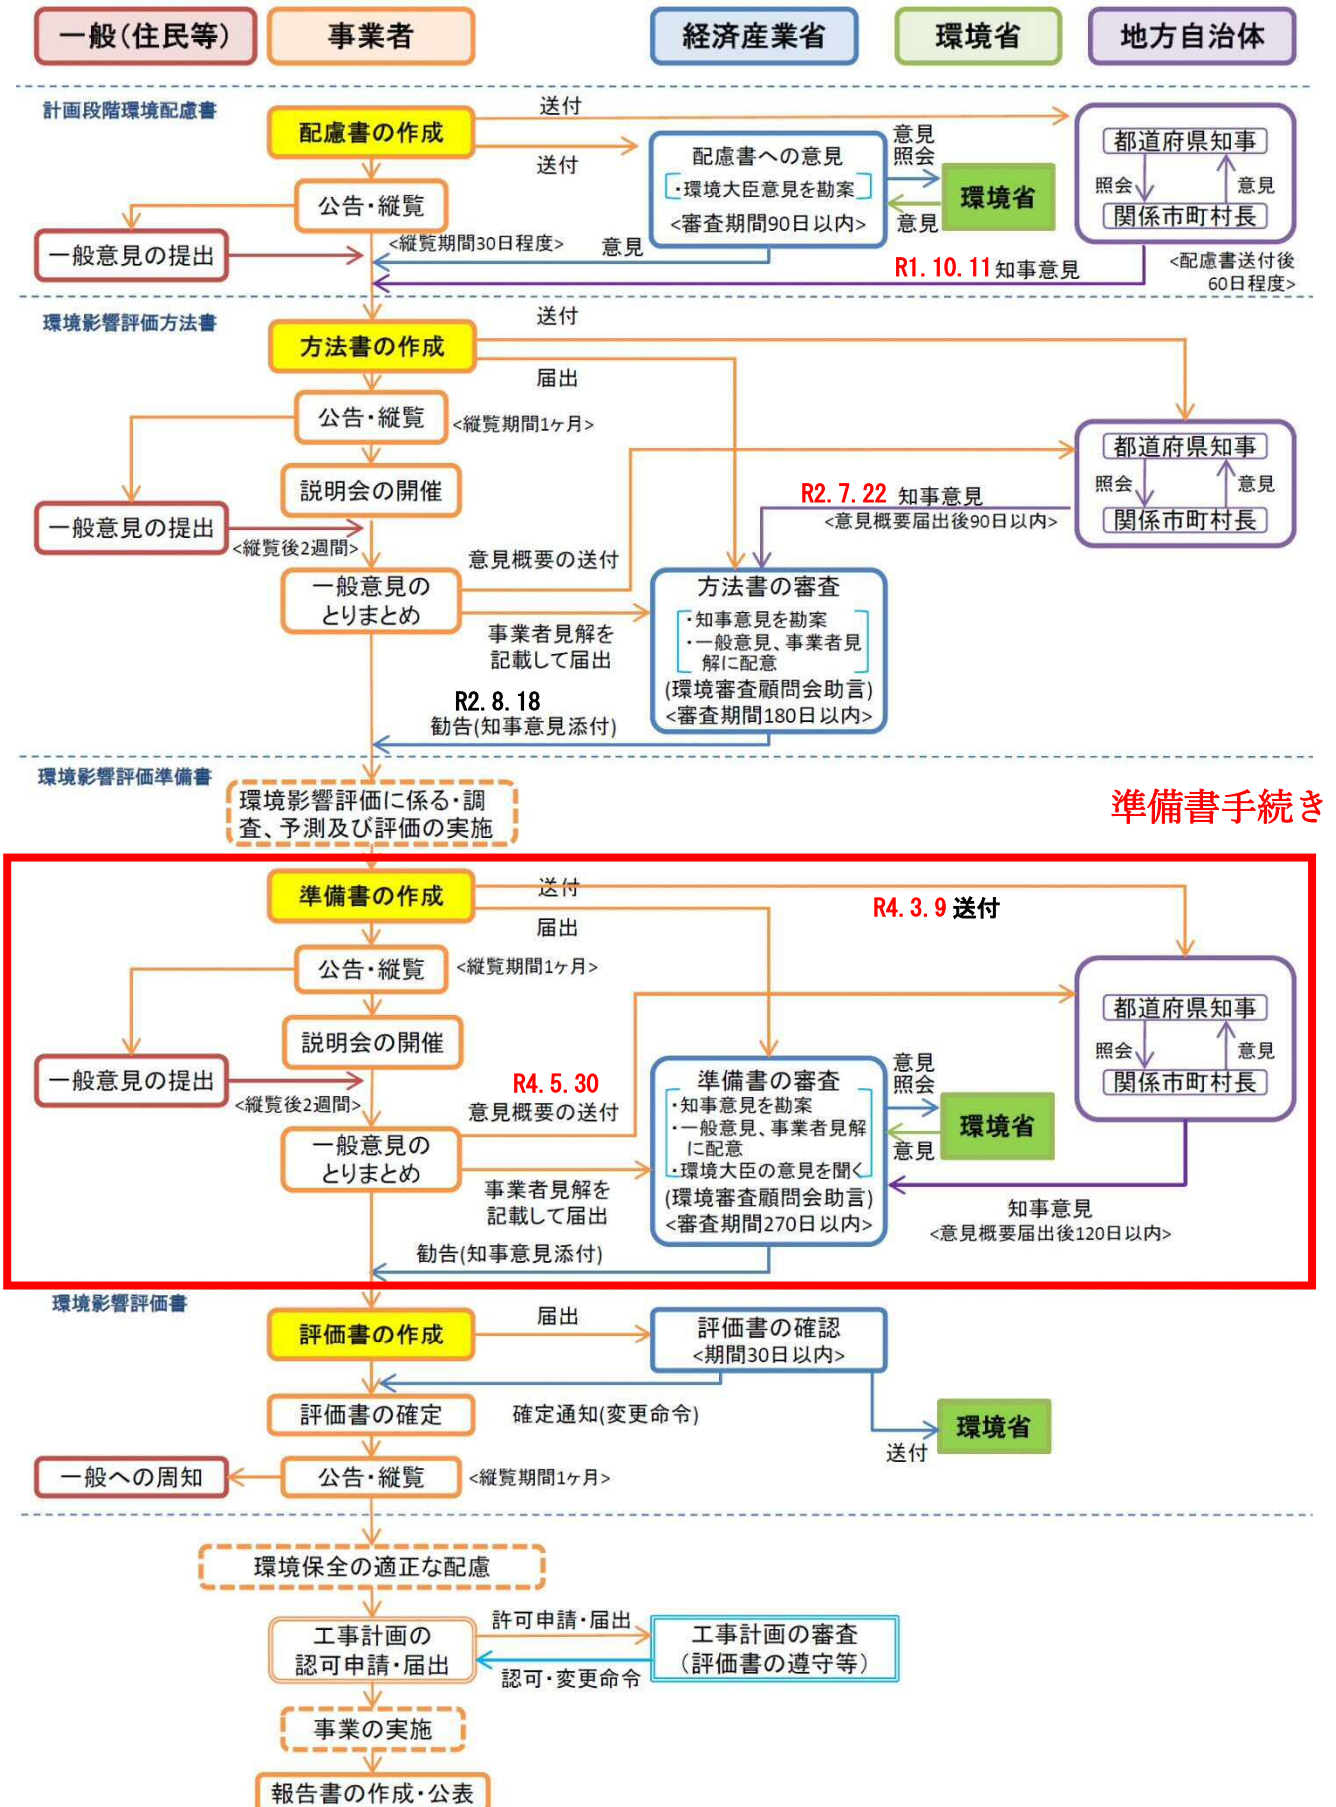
一般(住民等)
事業者
経済産業省
環境省
地方自治体

計画段階環境配慮書
配慮書の作成
送付
送付
配慮書への意見
・環境大臣意見を勘案
<審査期間90日以内>
意見照会
環境省
意見
都道府県知事
照会
意見
関係市町村長
公告・縦覧
一般意見の提出
<縦覧期間30日程度>
意見
R1.10.11 知事意見
<配慮書送付後60日程度>

環境影響評価方法書
方法書の作成
送付
届出
公告・縦覧
<縦覧期間1ヶ月>
説明会の開催
一般意見の提出
<縦覧後2週間>
都道府県知事
照会
意見
関係市町村長
R2.7.22 知事意見
<意見概要届出後90日以内>
意見概要の送付
一般意見のとりまとめ
事業者見解を記載して届出
方法書の審査
・知事意見を勘案
・一般意見、事業者見解に配意
(環境審査顧問会助言)
<審査期間180日以内>
R2.8.18
勧告(知事意見添付)

環境影響評価準備書
環境影響評価に係る・調査、予測及び評価の実施
準備書手続き
準備書の作成
送付
届出
R4.3.9 送付
公告・縦覧
<縦覧期間1ヶ月>
説明会の開催
一般意見の提出
<縦覧後2週間>
都道府県知事
照会
意見
関係市町村長
R4.5.30
意見概要の送付
一般意見のとりまとめ
事業者見解を記載して届出
準備書の審査
・知事意見を勘案
・一般意見、事業者見解に配意
・環境大臣の意見を聞く
(環境審査顧問会助言)
<審査期間270日以内>
意見照会
環境省
意見
知事意見
<意見概要届出後120日以内>
勧告(知事意見添付)

環境影響評価書
評価書の作成
届出
評価書の確認
<期間30日以内>
評価書の確定
確定通知(変更命令)
環境省
送付
一般への周知
公告・縦覧
<縦覧期間1ヶ月>
環境保全の適正な配慮
工事計画の認可申請・届出
許可申請・届出
工事計画の審査
(評価書の遵守等)
認可・変更命令
事業の実施
報告書の作成・公表